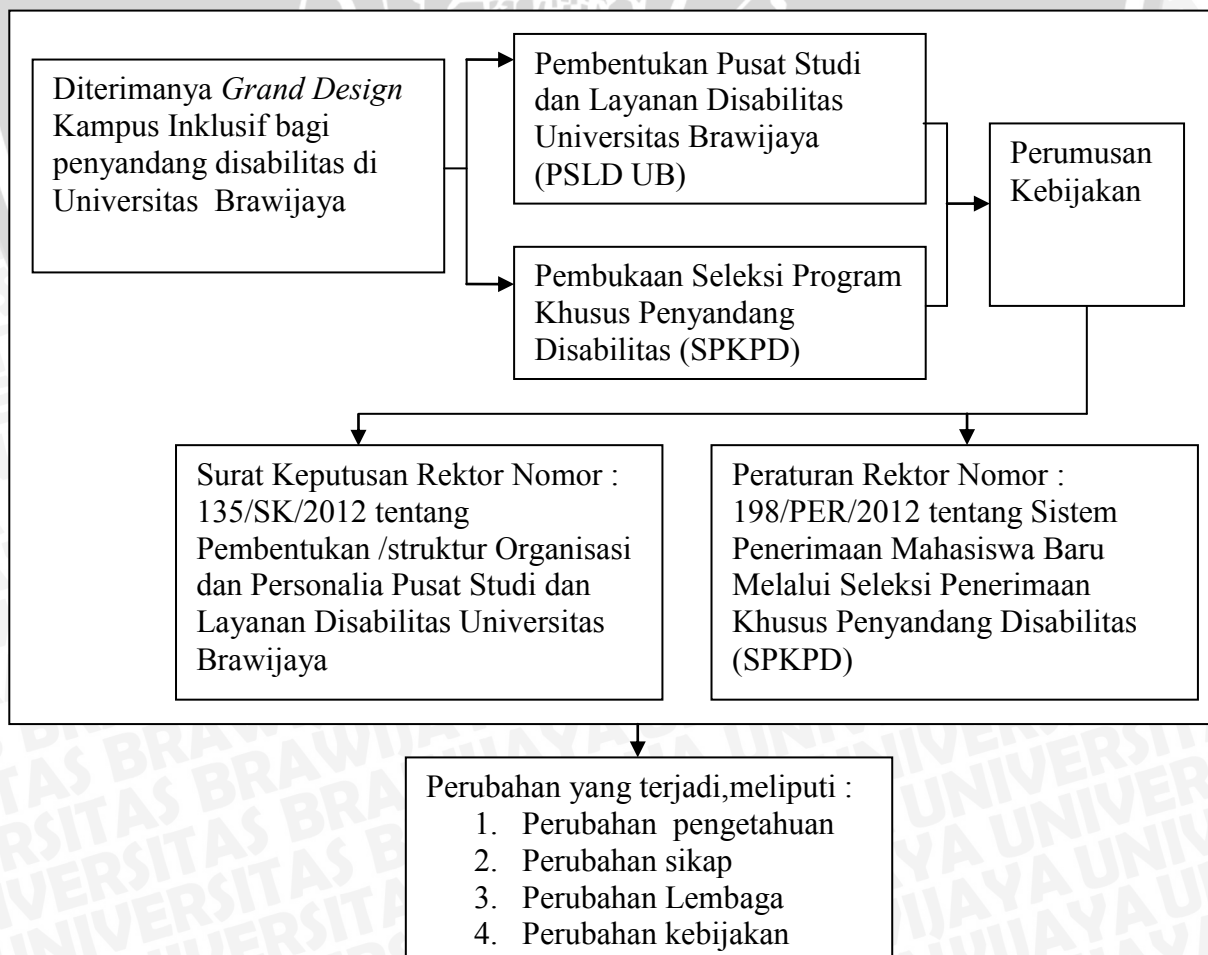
Diterimanya *Grand Design* Kampus Inklusif bagi penyandang disabilitas di Universitas Brawijaya

Pembentukan Pusat Studi dan Layanan Disabilitas Universitas Brawijaya (PSLD UB)

Pembukaan Seleksi Program Khusus Penyandang Disabilitas (SPKPD)

Perumusan Kebijakan

Surat Keputusan Rektor Nomor : 135/SK/2012 tentang Pembentukan /struktur Organisasi dan Personalia Pusat Studi dan Layanan Disabilitas Universitas Brawijaya

Peraturan Rektor Nomor : 198/PER/2012 tentang Sistem Penerimaan Mahasiswa Baru Melalui Seleksi Penerimaan Khusus Penyandang Disabilitas (SPKPD)

Perubahan yang terjadi,meliputi :
1. Perubahan pengetahuan
2. Perubahan sikap
3. Perubahan Lembaga
4. Perubahan kebijakan